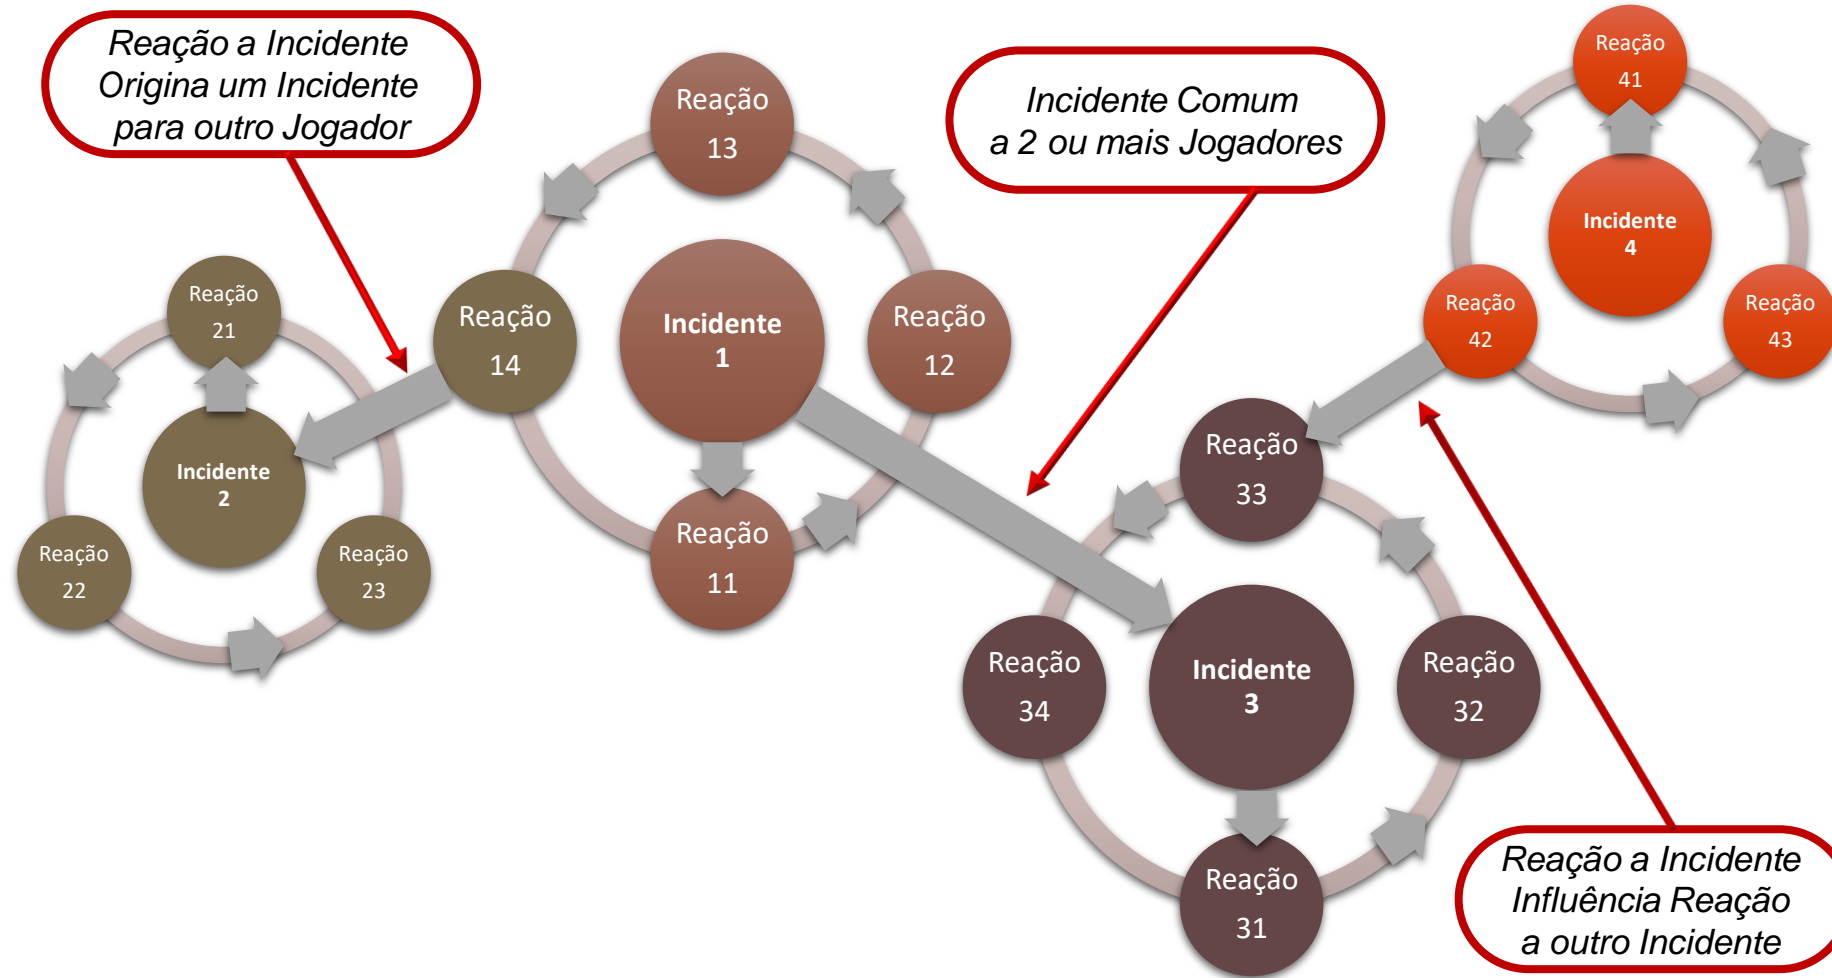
Reação a Incidente Origina um Incidente para outro Jogador

Reação 13

Incidente Comum a 2 ou mais Jogadores

Reação 41

Incidente 4

Reação 42

Reação 43

Reação 21

Incidente 2

Reação 22

Reação 23

Reação 14

Incidente 1

Reação 12

Reação 11

Reação 33

Reação 34

Incidente 3

Reação 32

Reação 31

Reação a Incidente Influência Reação a outro Incidente